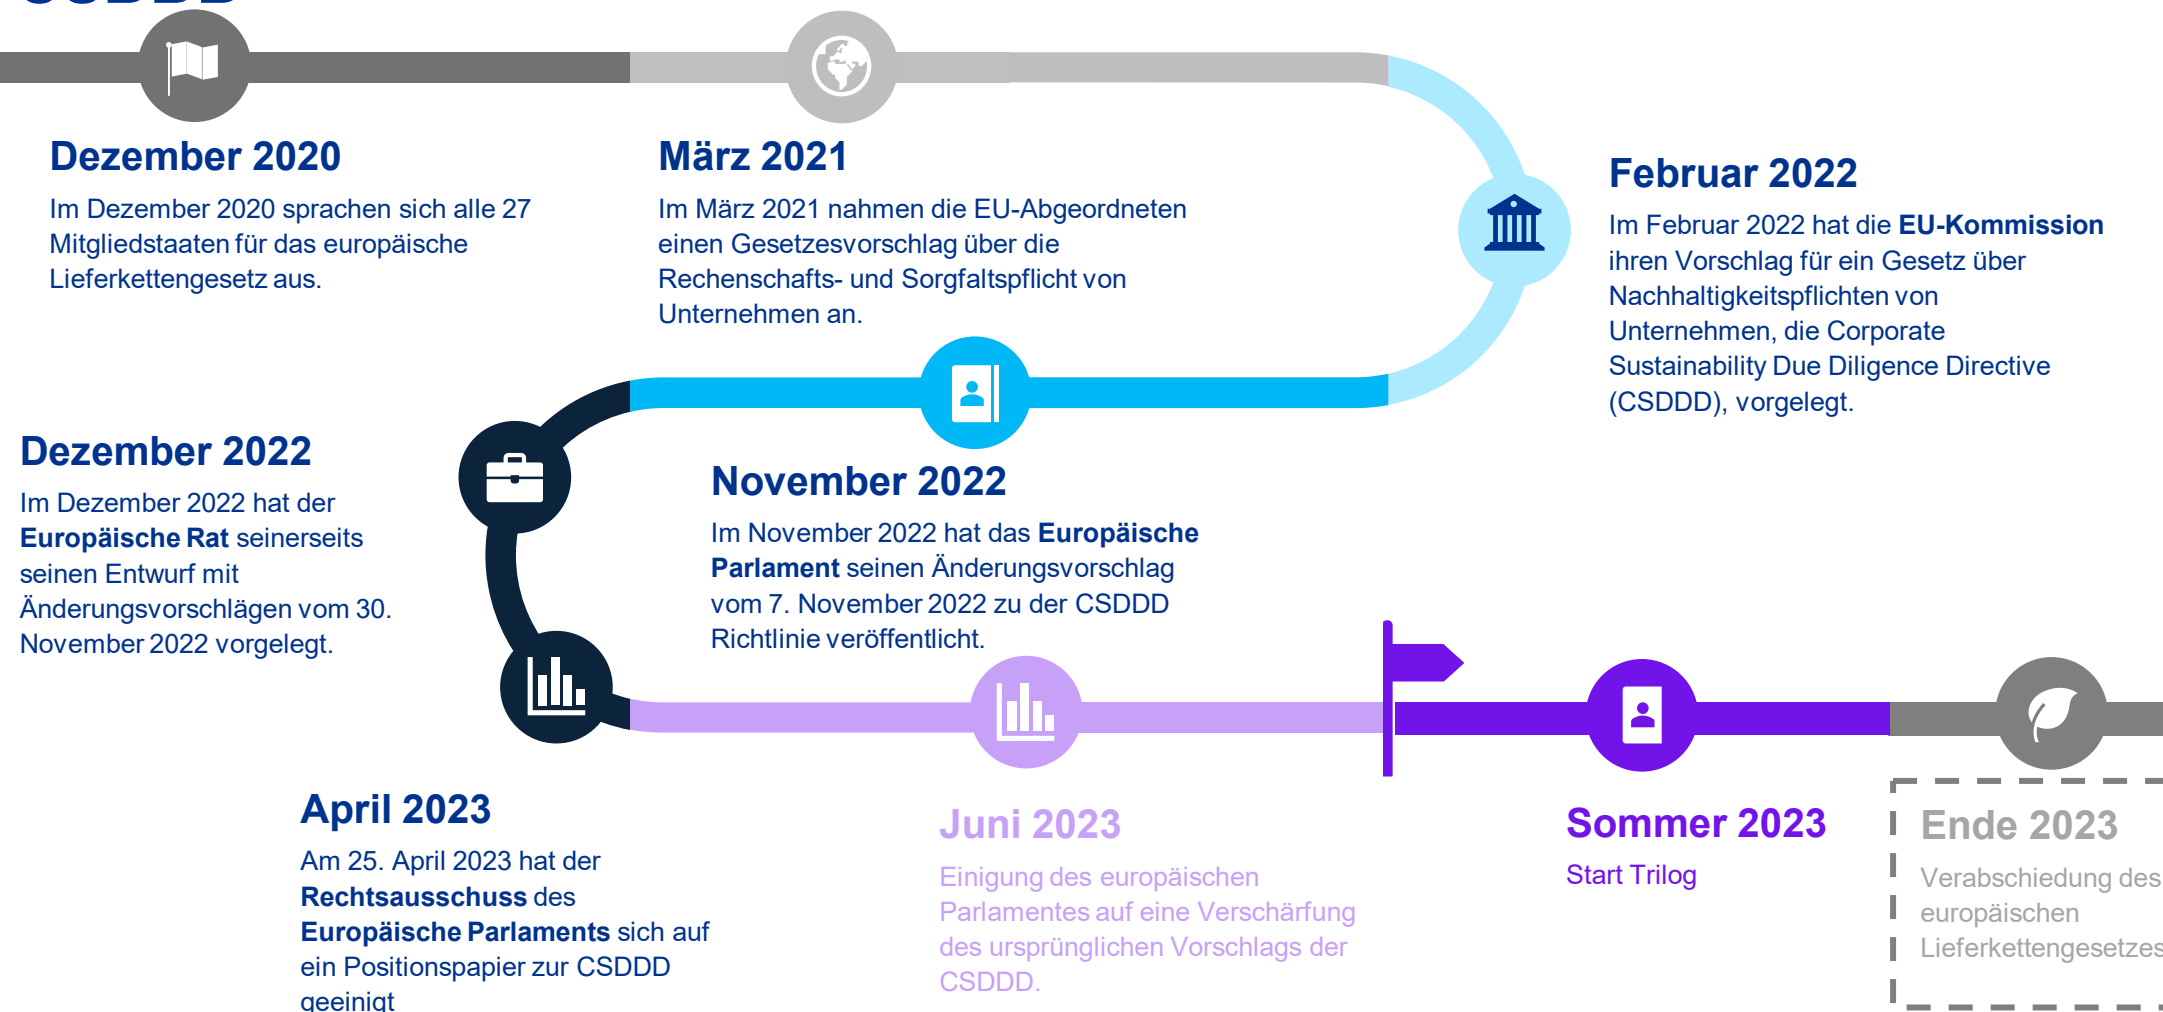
Dezember 2020

Im Dezember 2020 sprachen sich alle 27 Mitgliedstaaten für das europäische Lieferkettengesetz aus.

März 2021

Im März 2021 nahmen die EU-Abgeordneten einen Gesetzesvorschlag über die Rechenschafts- und Sorgfaltspflicht von Unternehmen an.

Februar 2022

Im Februar 2022 hat die EU-Kommission ihren Vorschlag für ein Gesetz über Nachhaltigkeitspflichten von Unternehmen, die Corporate Sustainability Due Diligence Directive (CSDDD), vorgelegt.

Dezember 2022

Im Dezember 2022 hat der Europäische Rat seinerseits seinen Entwurf mit Änderungsvorschlägen vom 30. November 2022 vorgelegt.

November 2022

Im November 2022 hat das Europäische Parlament seinen Änderungsvorschlag vom 7. November 2022 zu der CSDDD Richtlinie veröffentlicht.

April 2023

Am 25. April 2023 hat der Rechtsausschuss des Europäischen Parlaments sich auf ein Positionspapier zur CSDDD geeinigt

Juni 2023

Einigung des europäischen Parlamentes auf eine Verschärfung des ursprünglichen Vorschlags der CSDDD.

Sommer 2023

Start Trilog

Ende 2023

Verabschiedung des europäischen Lieferkettengesetzes